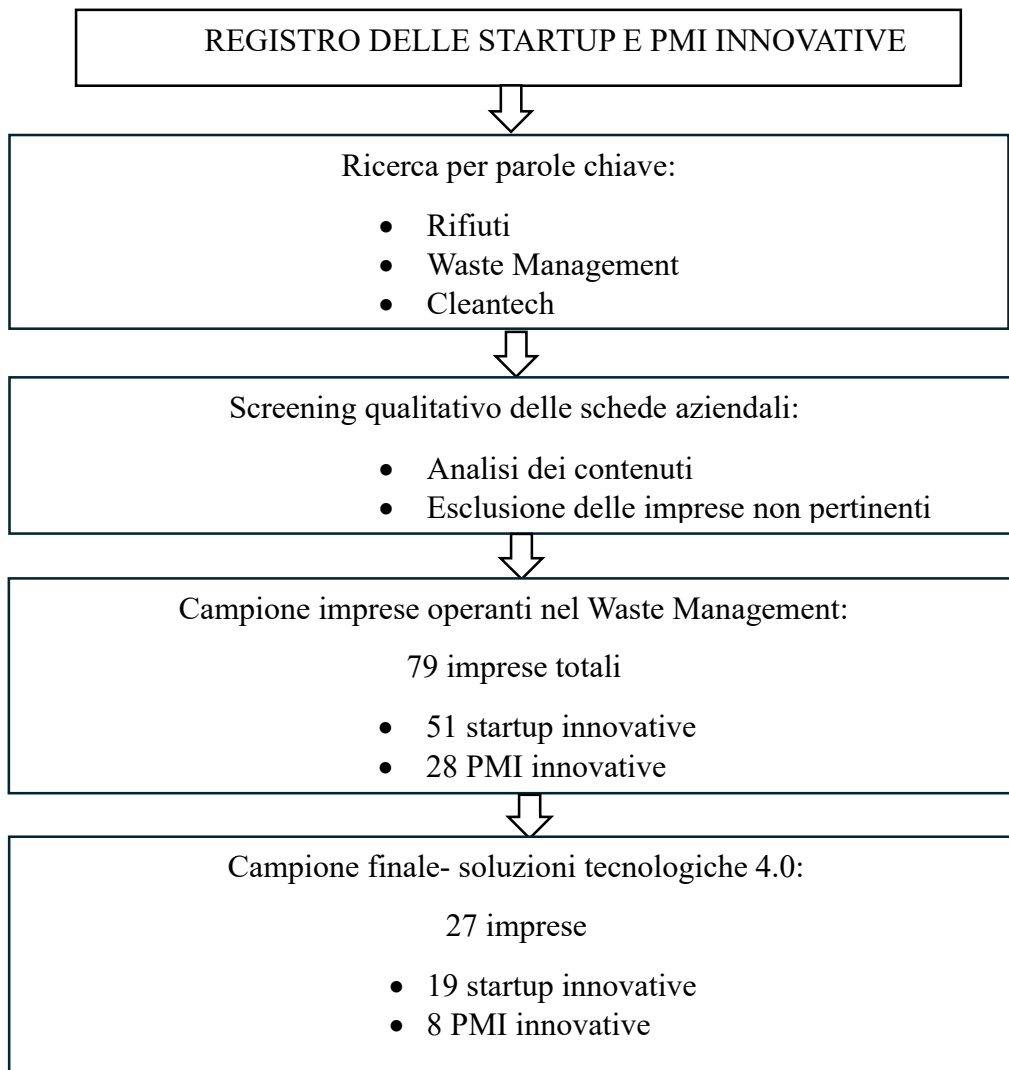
REGISTRO DELLE STARTUP E PMI INNOVATIVE

Ricerca per parole chiave:

- Rifiuti
- Waste Management
- Cleantech

Screening qualitativo delle schede aziendali:

- Analisi dei contenuti
- Esclusione delle imprese non pertinenti

Campione imprese operanti nel Waste Management:

79 imprese totali

- 51 startup innovative
- 28 PMI innovative

Campione finale- soluzioni tecnologiche 4.0:

27 imprese

- 19 startup innovative
- 8 PMI innovative